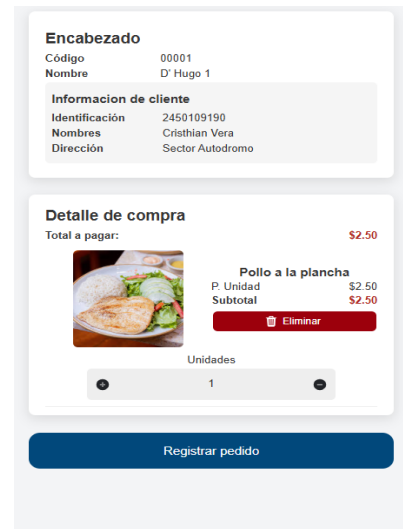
Encabezado

| Código | 00001 |
|---|---|
| Nombre | D' Hugo 1 |

Informacion de cliente

| Identificación | 2450109190 |
|---|---|
| Nombres | Cristhian Vera |
| Dirección | Sector Autodromo |

Detalle de compra

Total a pagar: $2.50

Pollo a la plancha

| P. Unidad | $2.50 |
|---|---|
| Subtotal | $2.50 |

Eliminar

Unidades

1

Registrar pedido